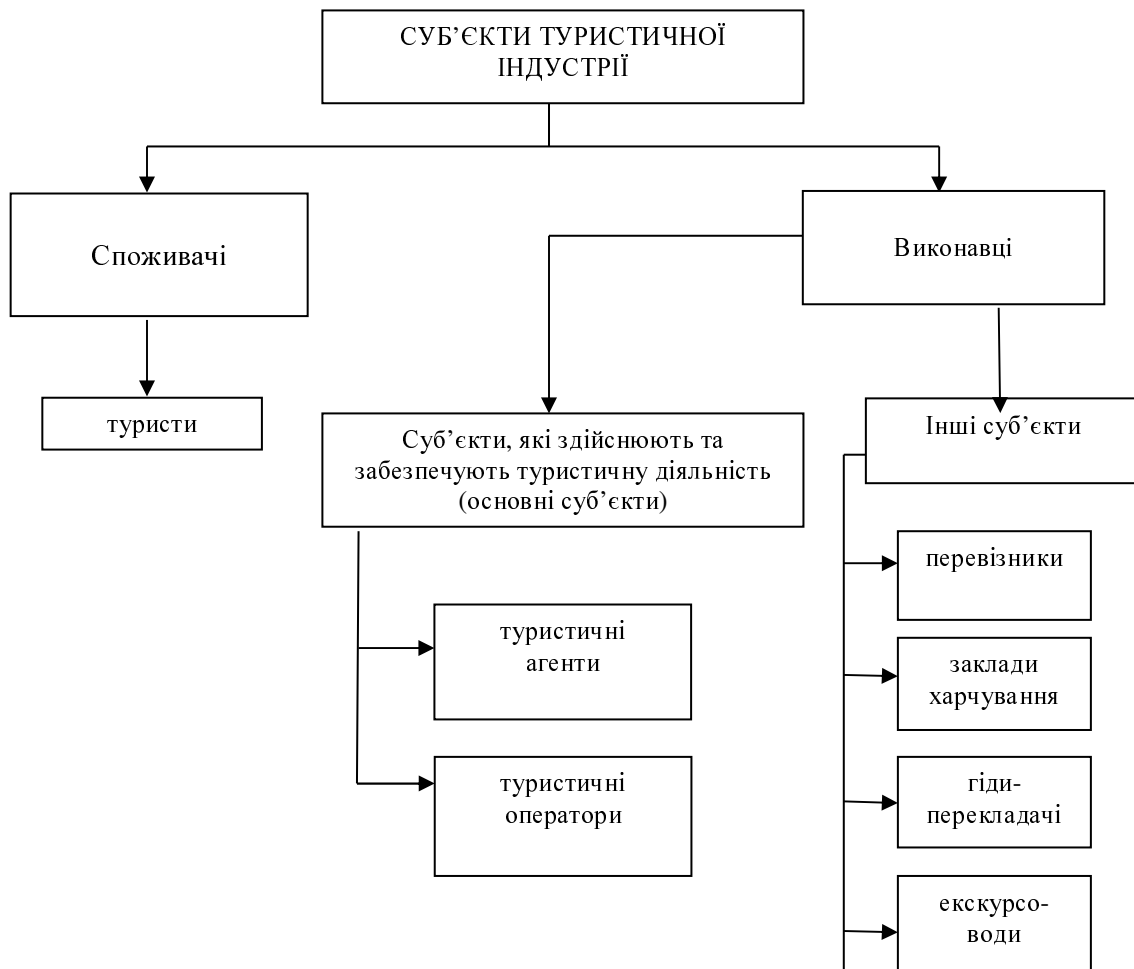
СУБ'ЄКТИ ТУРИСТИЧНОЇ ІНДУСТРІЇ

Споживачі

Виконавці

туристи

Суб'єкти, які здійснюють та забезпечують туристичну діяльність (основні суб'єкти)

Інші суб'єкти

перевізники

туристичні агенти

заклади харчування

туристичні оператори

гіди-перекладачі

екскурсоводи